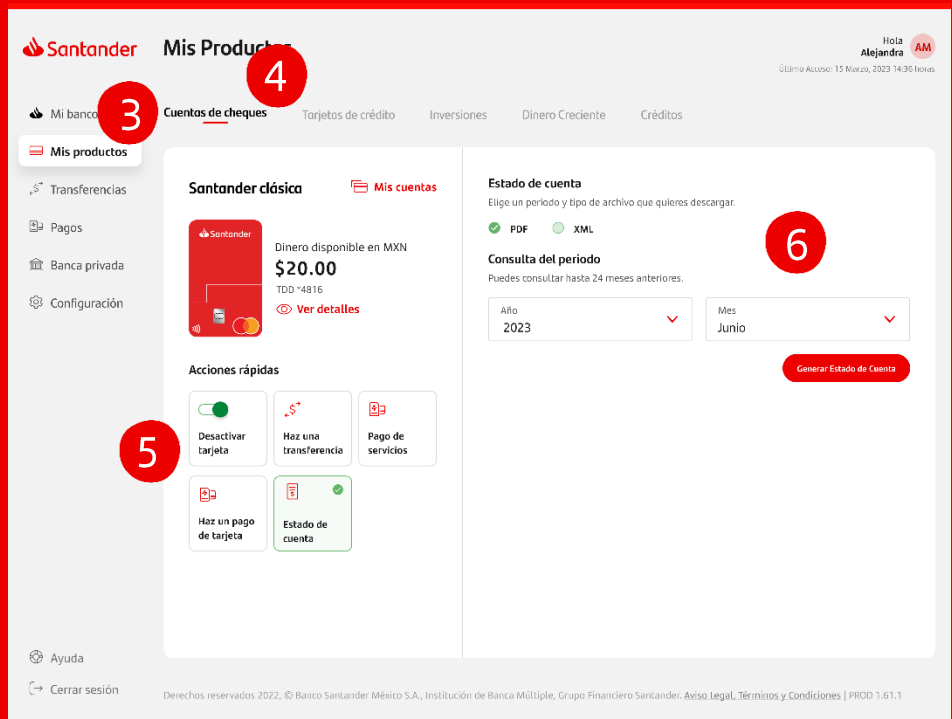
Santander

Mis Productos

Hola
Alejandra
AM

Último Acceso: 15 Marzo, 2023 14:36 horas

Mi banco
Mis productos
Transferencias
Pagos
Banca privada
Configuración

3

4

Cuentas de cheques
Tarjetos de crédito
Inversiones
Dinero Creciente
Créditos

Santander clásica
Mis cuentas

Santander

Dinero disponible en MXN
$20.00
TDD *4816
Ver detalles

Acciones rápidas

5

Desactivar tarjeta
Haz una transferencia
Pago de servicios
Haz un pago de tarjeta
Estado de cuenta

Estado de cuenta
Elige un periodo y tipo de archivo que quieres descargar.
PDF
XML

6

Consulta del periodo
Puedes consultar hasta 24 meses anteriores.

Año
2023

Mes
Junio

Generar Estado de Cuenta

Ayuda
Cerrar sesión

Derechos reservados 2022, © Banco Santander México S.A., Institución de Banca Múltiple, Grupo Financiero Santander. Aviso Legal, Términos y Condiciones | PROD 1.61.1